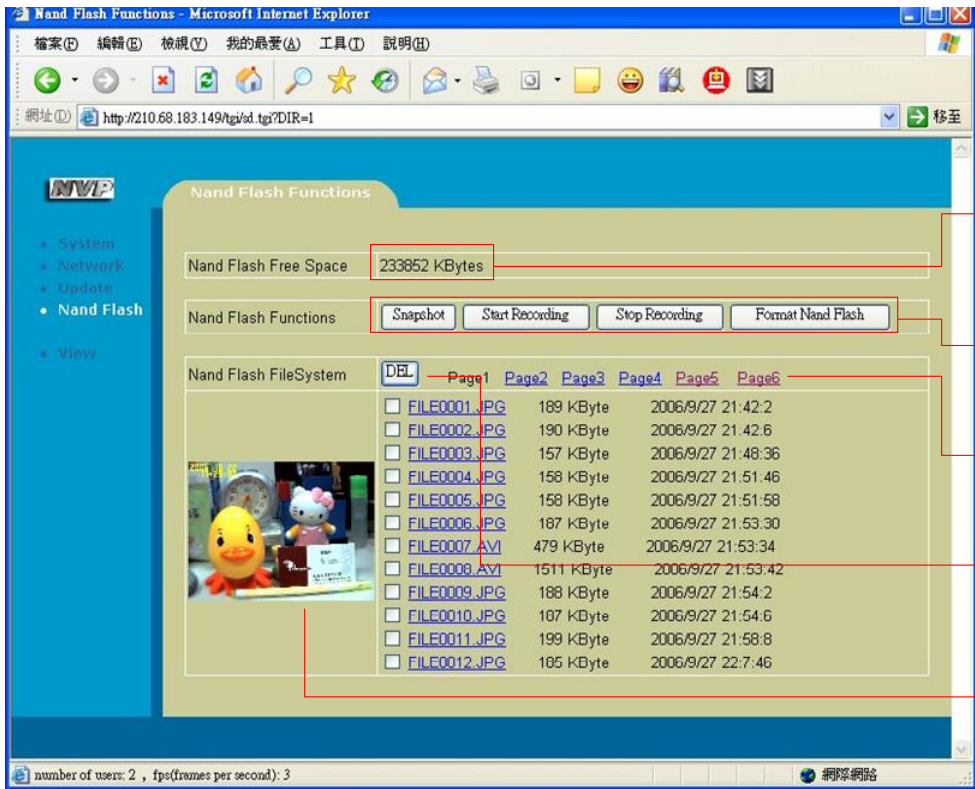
Nand Flash Functions - Microsoft Internet Explorer

檔案(F) 編輯(E) 檢視(V) 我的最愛(A) 工具(T) 說明(H)

網址(D) http://210.68.183.149/tgi/sd.tgi?DIR=1

移至

NVP

Nand Flash Functions

• System
• Network
• Update
• Nand Flash
• View

Nand Flash Free Space | 233852 KBytes

Nand Flash Functions | Snapshot | Start Recording | Stop Recording | Format Nand Flash

Nand Flash FileSystem | DEL | Page1 Page2 Page3 Page4 Page5 Page6

| File | Size | Date |
|---|---|---|
| FILE0001.JPG | 189 KByte | 2006/9/27 21:42:2 |
| FILE0002.JPG | 190 KByte | 2006/9/27 21:42:6 |
| FILE0003.JPG | 157 KByte | 2006/9/27 21:48:36 |
| FILE0004.JPG | 158 KByte | 2006/9/27 21:51:46 |
| FILE0005.JPG | 158 KByte | 2006/9/27 21:51:58 |
| FILE0006.JPG | 187 KByte | 2006/9/27 21:53:30 |
| FILE0007.AVI | 479 KByte | 2006/9/27 21:53:34 |
| FILE0008.AVI | 1511 KByte | 2006/9/27 21:53:42 |
| FILE0009.JPG | 188 KByte | 2006/9/27 21:54:2 |
| FILE0010.JPG | 107 KByte | 2006/9/27 21:54:6 |
| FILE0011.JPG | 199 KByte | 2006/9/27 21:58:8 |
| FILE0012.JPG | 185 KByte | 2006/9/27 22:7:46 |

number of users: 2 , fps(frames per second): 3

網際網路